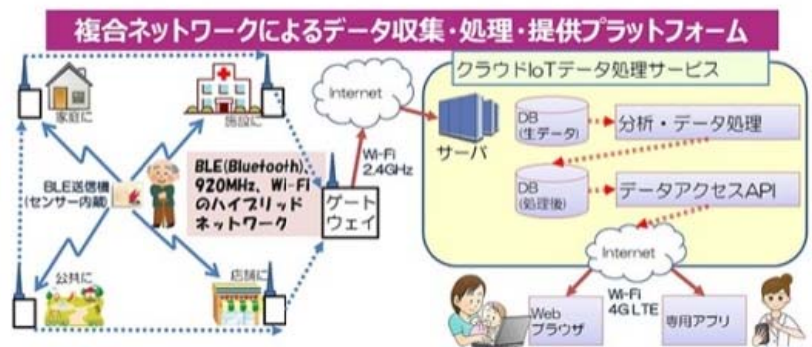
複合ネットワークによるデータ収集・処理・提供プラットフォーム

家庭に

施設に

BLE送信機
(センサー内蔵)

BLE(Bluetooth)、920MHz、Wi-Fiのハイブリッドネットワーク

公共に

店舗に

ゲートウェイ

Wi-Fi
2.4GHz

Internet

クラウドIoTデータ処理サービス

サーバ

DB
(生データ)

分析・データ処理

DB
(処理後)

データアクセスAPI

Internet

Wi-Fi
4G LTE

Web
ブラウザ

専用アプリ